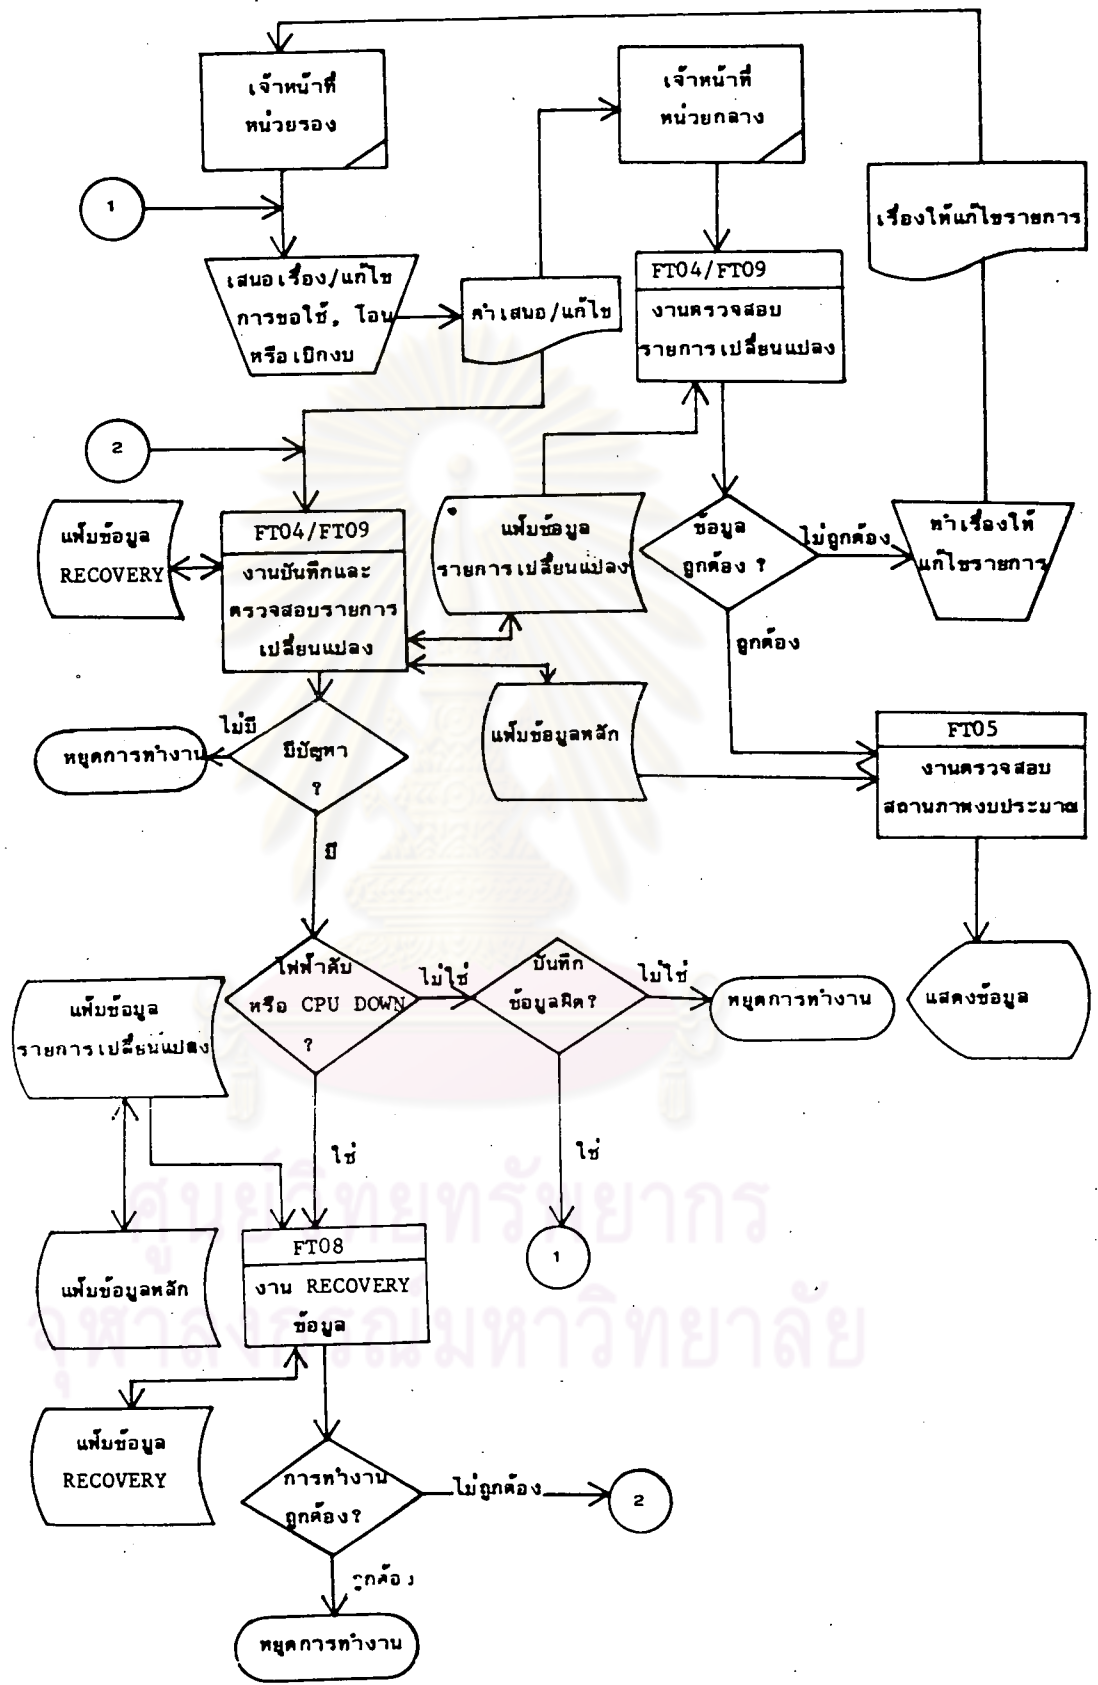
เจ้าหน้าที่ หน่วยรอง

เจ้าหน้าที่ หน่วยกลาง

เรื่องให้แก้ไขรายการ

1

เสนอเรื่อง/แก้ไข การขอใช้, โอน หรือเบิกงบ

คำเสนอ/แก้ไข

FT04/FT09

งานตรวจสอบ รายการเปลี่ยนแปลง

2

แฟ้มข้อมูล RECOVERY

FT04/FT09

งานบันทึกและ ตรวจสอบรายการ เปลี่ยนแปลง

แฟ้มข้อมูล รายการเปลี่ยนแปลง

ข้อมูล ถูกต้อง ?

ไม่ถูกต้อง

ทำเรื่องให้ แก้ไขรายการ

ถูกต้อง

ไม่มี

หยุดการทำงาน

มีปัญหา ?

แฟ้มข้อมูลหลัก

FT05

งานตรวจสอบ สถานภาพงบประมาณ

มี

ไฟฟ้าดับ หรือ CPU DOWN ?

ไม่ใช่

บันทึก ข้อมูลผิด?

ไม่ใช่

หยุดการทำงาน

แสดงข้อมูล

แฟ้มข้อมูล รายการเปลี่ยนแปลง

ใช่

ใช่

แฟ้มข้อมูลหลัก

FT08

งาน RECOVERY ข้อมูล

1

แฟ้มข้อมูล RECOVERY

การทำงาน ถูกต้อง?

ไม่ถูกต้อง

2

ถูกต้อง

หยุดการทำงาน

ศูนย์วิทยทรัพยากร จุฬาลงกรณ์มหาวิทยาลัย